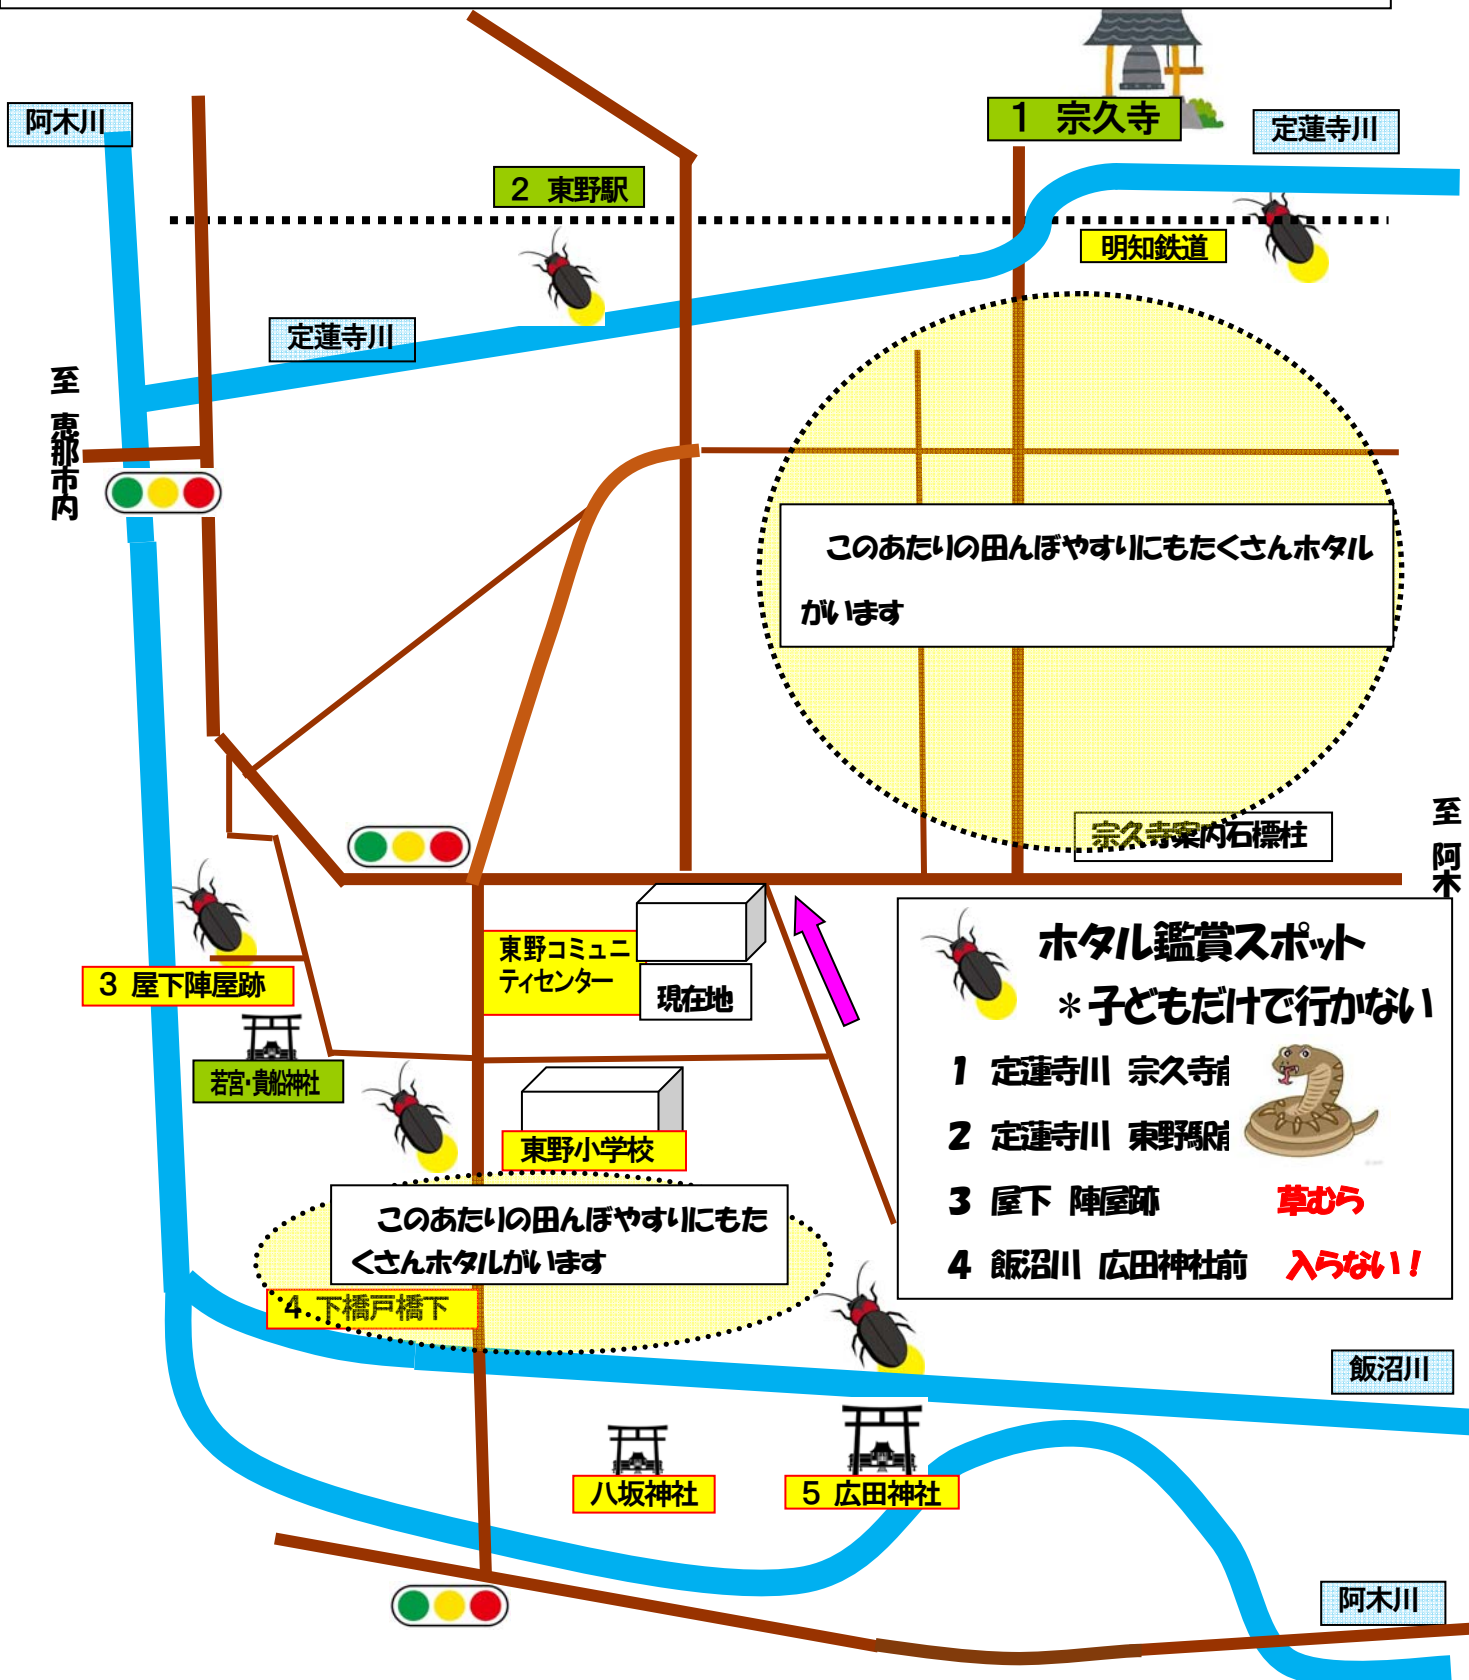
阿木川

1 宗久寺

定蓮寺川

2 東野駅

明知鉄道

定蓮寺川

至 恵那市内

このあたりの田んぼやすりにもたくさんホタルがいます

宗久寺案内石標柱

至 阿木

東野コミュニティセンター

現在地

3 屋下陣屋跡

若宮・貴船神社

東野小学校

ホタル鑑賞スポット

＊子どもだけで行かない

1 定蓮寺川 宗久寺前

2 定蓮寺川 東野駅前

3 屋下 陣屋跡

4 飯沼川 広田神社前

草むら

入らない！

このあたりの田んぼやすりにもたくさんホタルがいます

4.下橋戸橋下

飯沼川

八坂神社

5 広田神社

阿木川